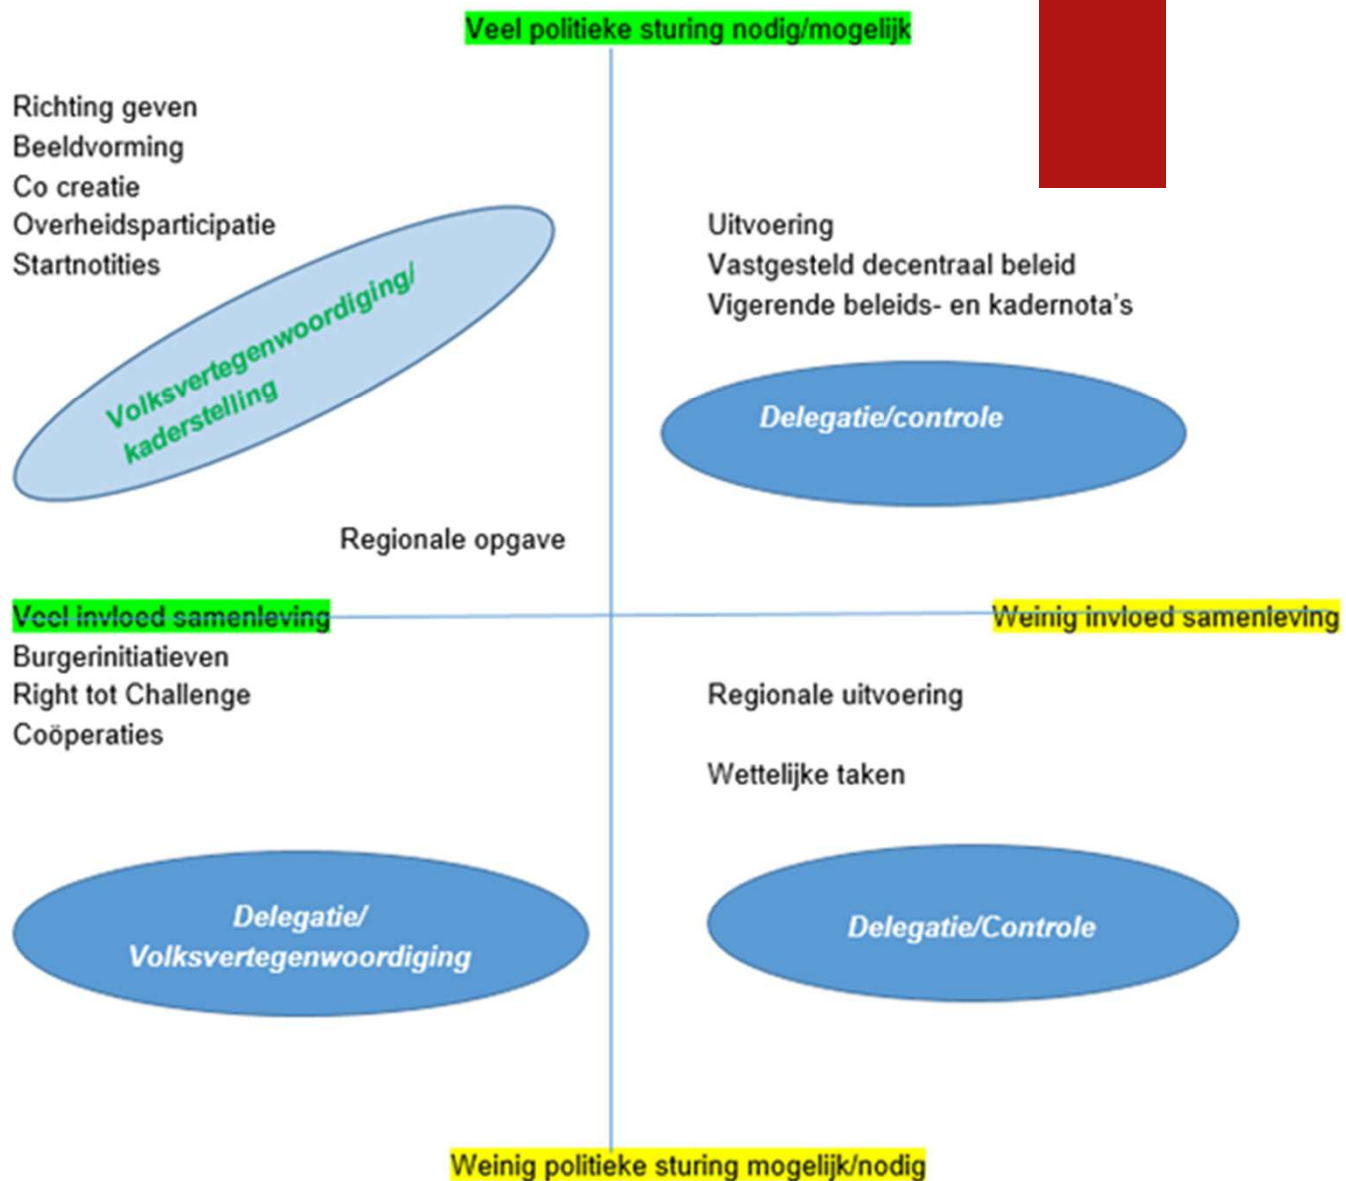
Veel politieke sturing nodig/mogelijk

Richting geven
Beeldvorming
Co creatie
Overheidsparticipatie
Startnotities

Volksvertegenwoordiging/ kaderstelling

Uitvoering
Vastgesteld decentraal beleid
Vigerende beleids- en kadernota's

Delegatie/controle

Regionale opgave

Veel invloed samenleving

Weinig invloed samenleving

Burgerinitiatieven
Right tot Challenge
Coöperaties

Regionale uitvoering

Wettelijke taken

Delegatie/ Volksvertegenwoordiging

Delegatie/Controle

Weinig politieke sturing mogelijk/nodig